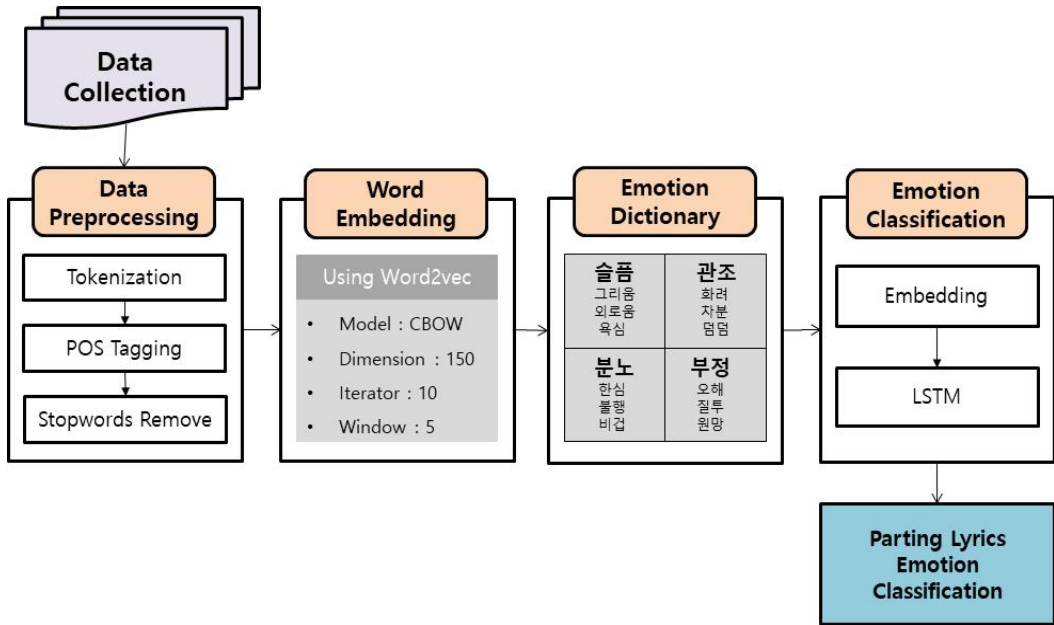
Data Collection

Data Preprocessing

Tokenization

POS Tagging

Stopwords Remove

Word Embedding

Using Word2vec

- Model : CBOW
- Dimension : 150
- Iterator : 10
- Window : 5

Emotion Dictionary

| 슬픔<br>그리움<br>외로움<br>욕심 | 관조<br>화려<br>차분<br>덤덤 |
|---|---|
| 분노<br>한심<br>불행<br>비겁 | 부정<br>오해<br>질투<br>원망 |

Emotion Classification

Embedding

LSTM

Parting Lyrics Emotion Classification